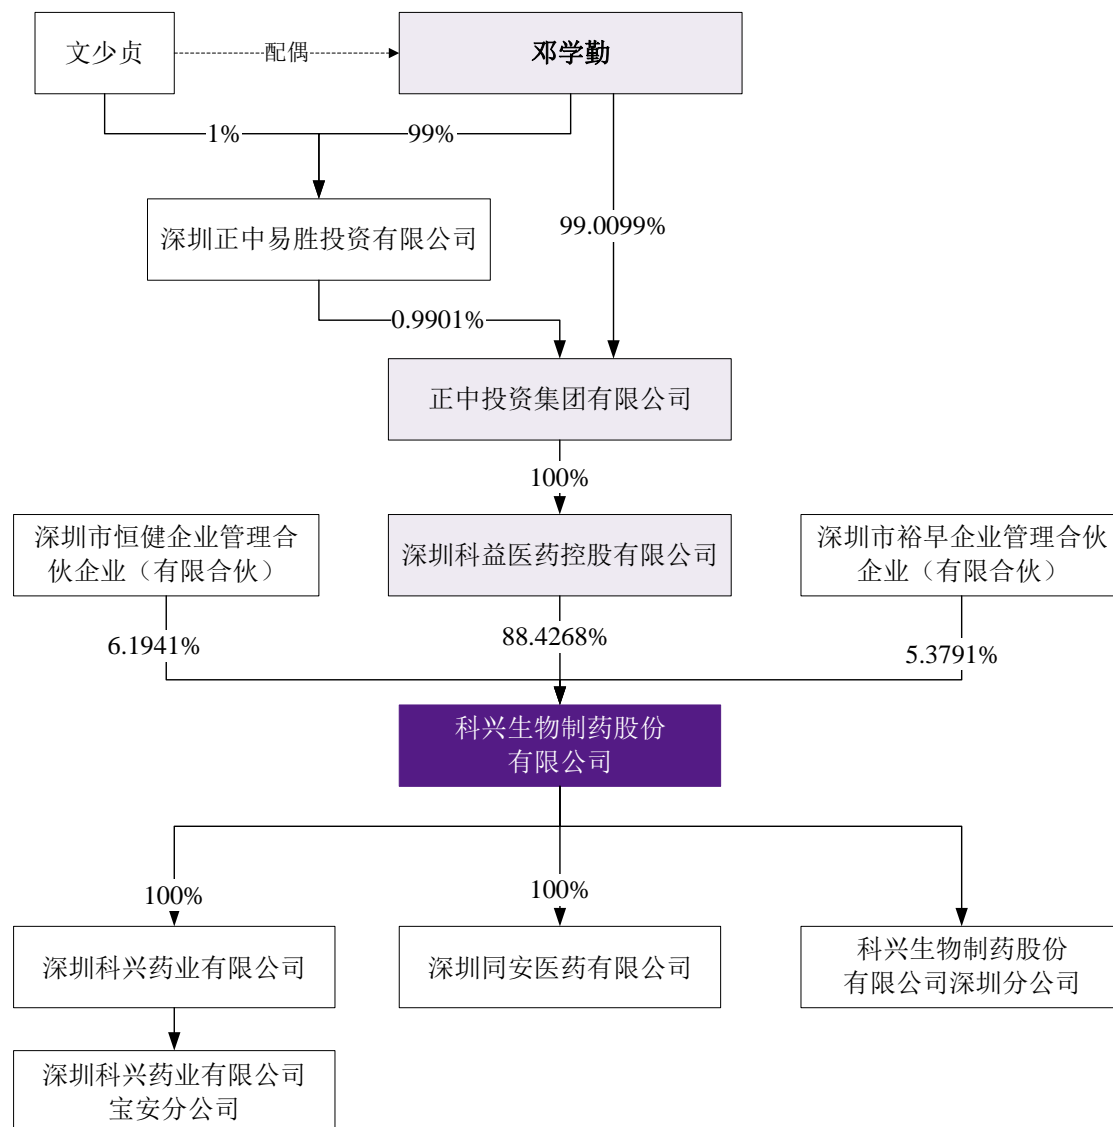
文少贞

配偶

邓学勤

1%

99%

深圳正中易胜投资有限公司

99.0099%

0.9901%

正中投资集团有限公司

100%

深圳市恒健企业管理合伙企业（有限合伙）

深圳科益医药控股有限公司

深圳市裕早企业管理合伙企业（有限合伙）

6.1941%

88.4268%

5.3791%

科兴生物制药股份有限公司

100%

100%

深圳科兴药业有限公司

深圳同安医药有限公司

科兴生物制药股份有限公司深圳分公司

深圳科兴药业有限公司宝安分公司